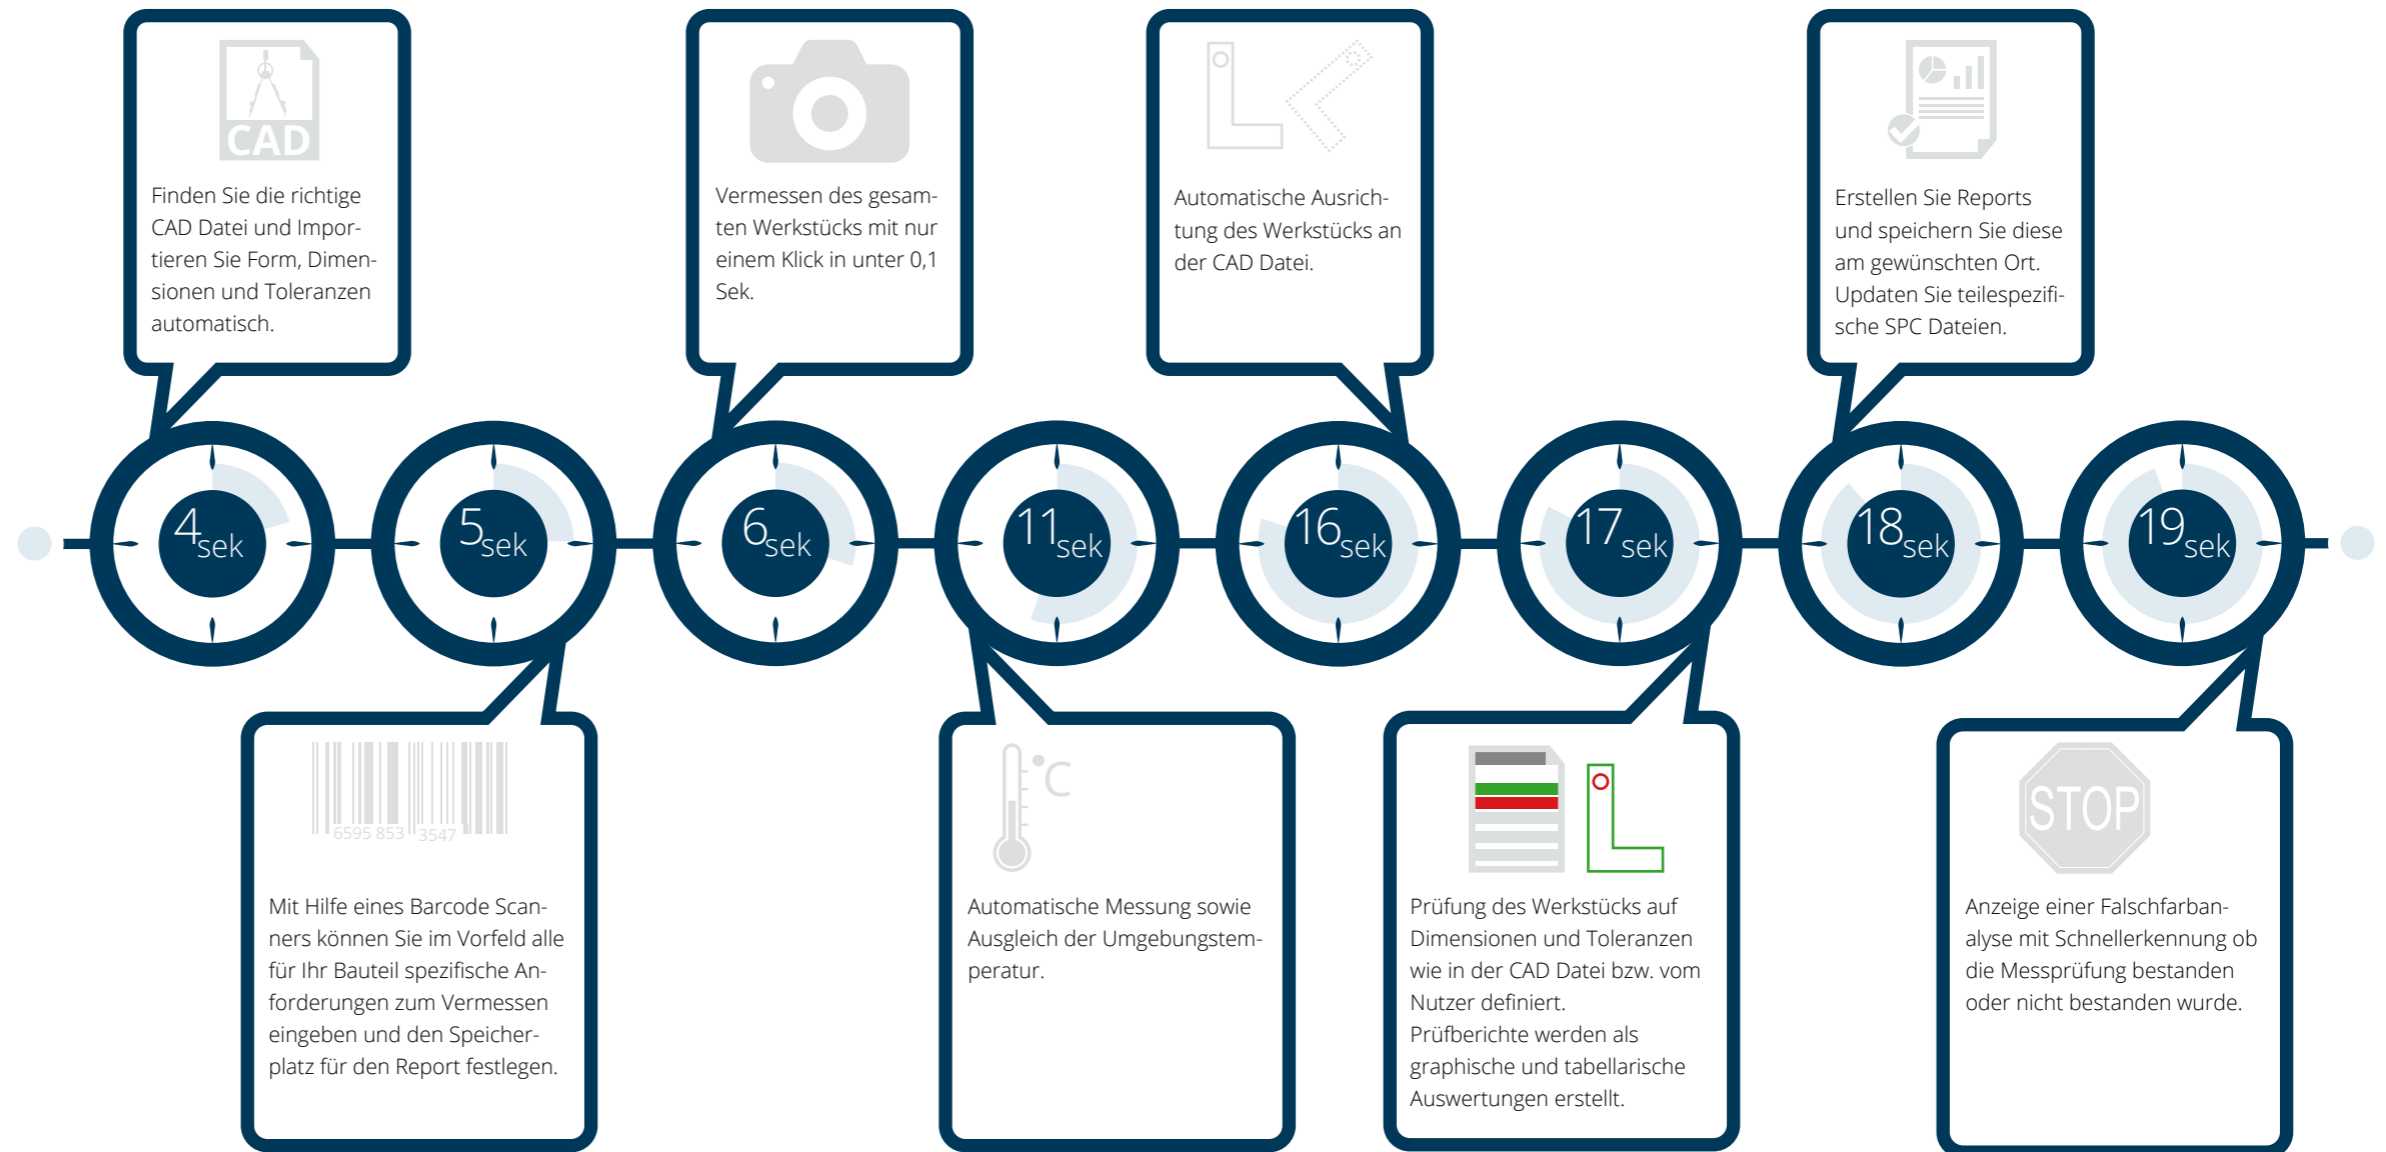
CAD

Finden Sie die richtige CAD Datei und Importieren Sie Form, Dimensionen und Toleranzen automatisch.

Vermessen des gesamten Werkstücks mit nur einem Klick in unter 0,1 Sek.

Automatische Ausrichtung des Werkstücks an der CAD Datei.

Erstellen Sie Reports und speichern Sie diese am gewünschten Ort. Updaten Sie teilespezifische SPC Dateien.

$4_{sek}$ $5_{sek}$ $6_{sek}$ $11_{sek}$ $16_{sek}$ $17_{sek}$ $18_{sek}$ $19_{sek}$

6595 853 3547

Mit Hilfe eines Barcode Scanners können Sie im Vorfeld alle für Ihr Bauteil spezifische Anforderungen zum Vermessen eingeben und den Speicherplatz für den Report festlegen.

°C

Automatische Messung sowie Ausgleich der Umgebungstemperatur.

Prüfung des Werkstücks auf Dimensionen und Toleranzen wie in der CAD Datei bzw. vom Nutzer definiert.
Prüfberichte werden als graphische und tabellarische Auswertungen erstellt.

STOP

Anzeige einer Falschfarbanalyse mit Schnellerkennung ob die Messprüfung bestanden oder nicht bestanden wurde.